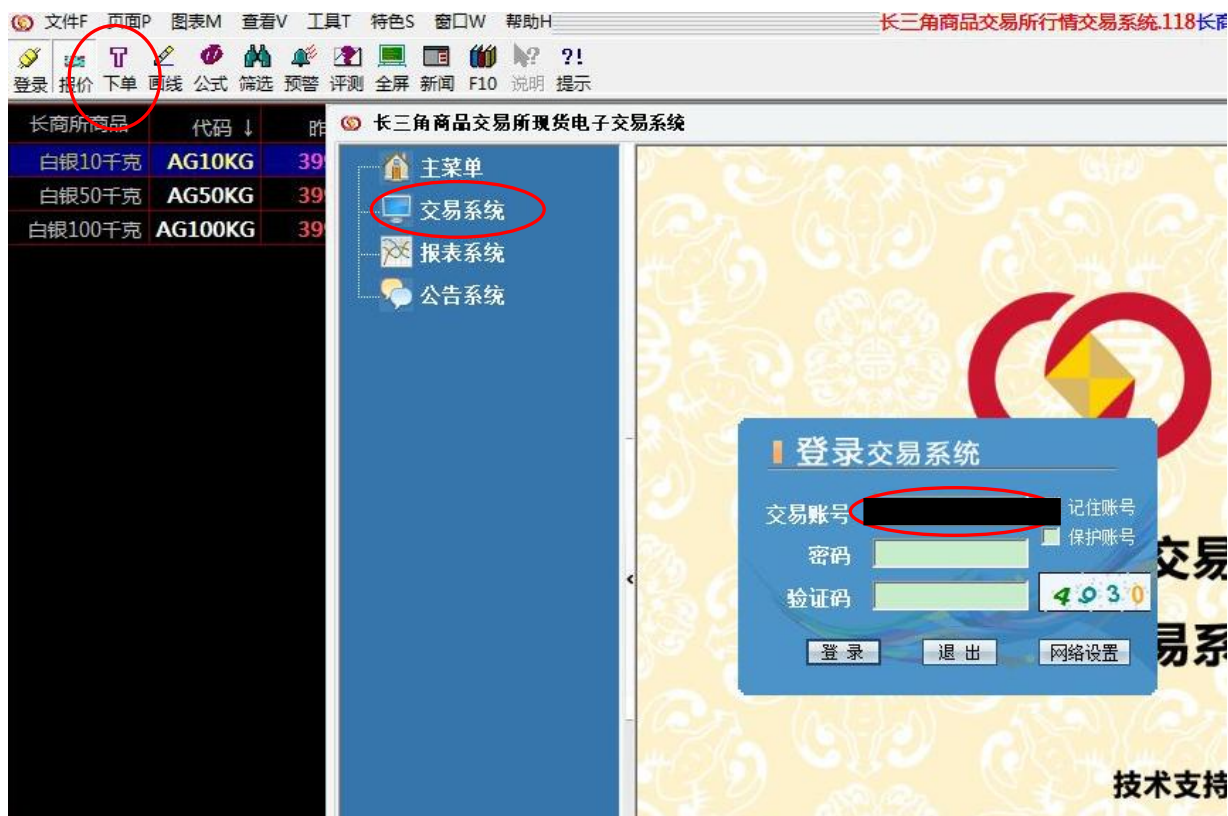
文件F 页面P 图表M 查看V 工具T 特色S 窗口W 帮助H 长三角商品交易所行情交易系统.118长商

登录 报价 下单 画线 公式 筛选 预警 评测 全屏 新闻 F10 说明 提示

| 长商所商品 | 代码 ↓ | 昨 |
|---|---|---|
| 白银10千克 | AG10KG | 39 |
| 白银50千克 | AG50KG | 39 |
| 白银100千克 | AG100KG | 39 |

长三角商品交易所现货电子交易系统

主菜单
交易系统
报表系统
公告系统

登录交易系统

交易账号
记住账号
保护账号
密码
验证码 4930

登 录 退 出 网络设置

交易
易系

技术支持